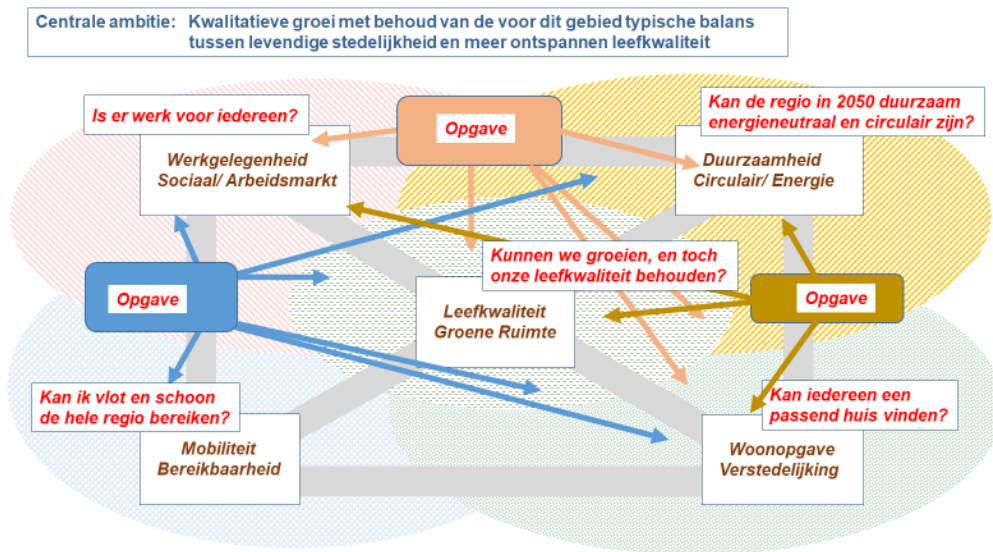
Centrale ambitie: Kwalitatieve groei met behoud van de voor dit gebied typische balans tussen levendige stedelijkheid en meer ontspannen leefkwaliteit

Is er werk voor iedereen?

Opgave

Kan de regio in 2050 duurzaam energieneutraal en circulair zijn?

Werkgelegenheid
Sociaal/ Arbeidsmarkt

Duurzaamheid
Circulair/ Energie

Kunnen we groeien, en toch onze leefkwaliteit behouden?

Opgave

Leefkwaliteit
Groene Ruimte

Opgave

Kan ik vlot en schoon de hele regio bereiken?

Kan iedereen een passend huis vinden?

Mobiliteit
Bereikbaarheid

Woonopgave
Verstedelijking